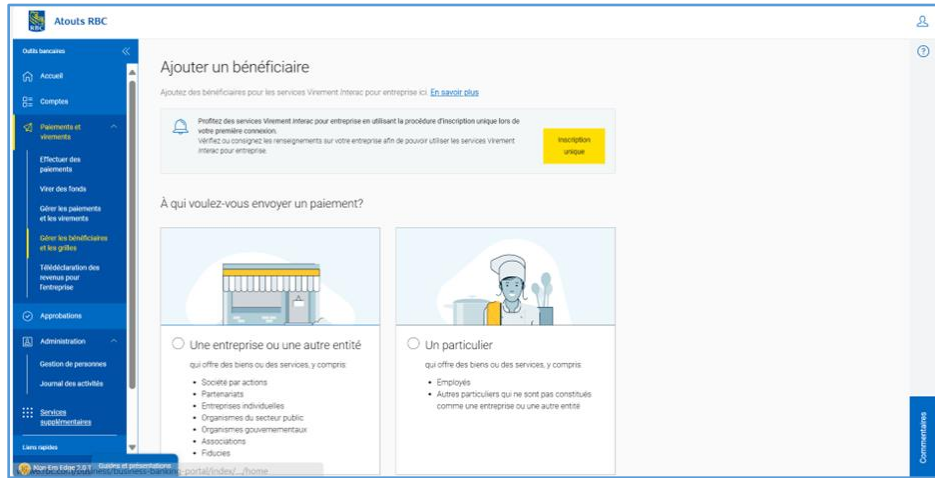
RBC Atouts RBC

Outils bancaires

Accueil

Comptes

Paiements et virements

Effectuer des paiements

Virer des fonds

Gérer les paiements et les virements

Gérer les bénéficiaires et les grilles

Télédéclaration des revenus pour l'entreprise

Approbations

Administration

Gestion de personnes

Journal des activités

Services supplémentaires

Liens rapides

Non-Ers Edge 2.0.1 Guides et présentations

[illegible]business-banking-portal/index/.../home

Ajouter un bénéficiaire

Ajoutez des bénéficiaires pour les services Virement Interac pour entreprise ici. En savoir plus

Profitez des services Virement Interac pour entreprise en utilisant la procédure d'inscription unique lors de votre première connexion.
Vérifiez ou consignez les renseignements sur votre entreprise afin de pouvoir utiliser les services Virement Interac pour entreprise.

Inscription unique

À qui voulez-vous envoyer un paiement?

Une entreprise ou une autre entité

qui offre des biens ou des services, y compris :

• Société par actions
• Partenariats
• Entreprises individuelles
• Organismes du secteur public
• Organismes gouvernementaux
• Associations
• Fiducies

Un particulier

qui offre des biens ou des services, y compris :

• Employés
• Autres particuliers qui ne sont pas constitués comme une entreprise ou une autre entité

Commentaires